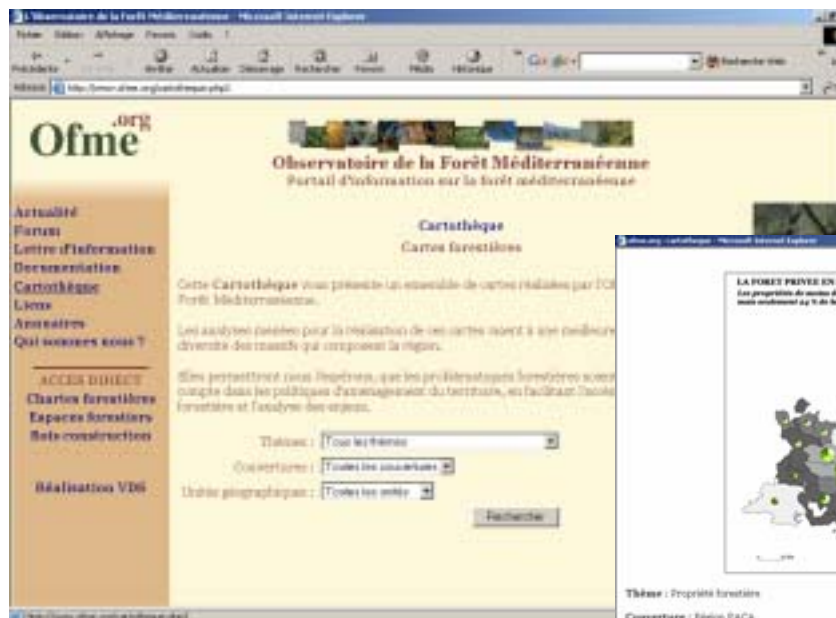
Observatoire de la Forêt Méditerranéenne - Microsoft Internet Explorer

Fichier Edition Affichage Favoris Outils ?

Précédente Arrêter Actualiser Démarrage Rechercher Favoris Média Historique

Adresse http://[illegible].ofme.org/cartotheque.php3

Ofme.org

Observatoire de la Forêt Méditerranéenne
Portail d'information sur la forêt méditerranéenne

Actualité
Forum
Lettre d'information
Documentation
Cartothèque
Liens
Annuaires
Qui sommes nous ?

ACCES DIRECT
Chartes forestières
Espaces forestiers
Bois construction

Réalisation VDS

Cartothèque
Cartes forestières

Cette Cartothèque vous présente un ensemble de cartes réalisées par l'O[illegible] Forêt Méditerranéenne.

Les analyses menées pour la réalisation de ces cartes visent à une meilleure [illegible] diversité des massifs qui composent la région.

Elles permettent nous l'espérons, que les problématiques forestières soient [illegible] compte dans les politiques d'aménagement du territoire, en facilitant l'accès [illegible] forestière et l'analyse des enjeux.

Thèmes : Tous les thèmes
Couvertures : Toutes les couvertures
Unités géographiques : Toutes les unités
Rechercher

ofme.org - cartothèque - Microsoft Internet Explorer

LA FORET PRIVEE EN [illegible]
Les propriétés de moins d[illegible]
mais seulement 24 % de la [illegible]

Thème : Propriété forestière
Couverture : Région PACA